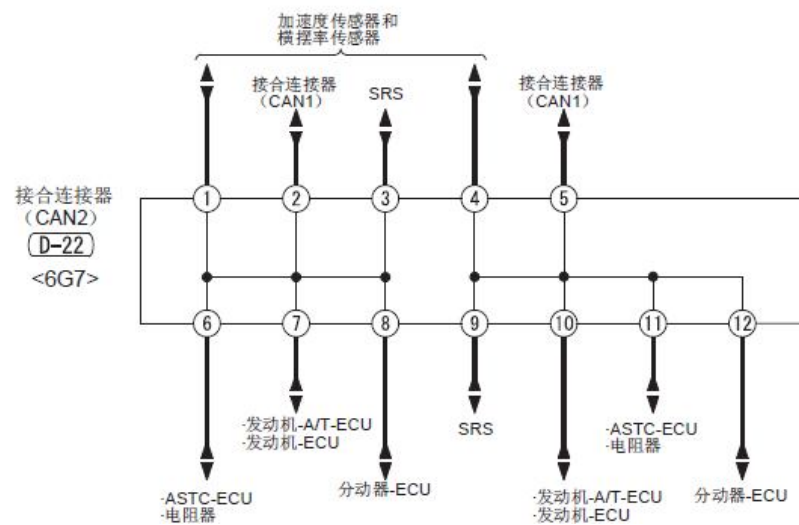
加速度传感器和
横摆率传感器

接合连接器
(CAN1)

SRS

接合连接器
(CAN1)

接合连接器
(CAN2)
D-22
<6G7>

1
2
3
4
5
6
7
8
9
10
11
12

·发动机-A/T-ECU
·发动机-ECU

SRS

·ASTC-ECU
·电阻器

·ASTC-ECU
·电阻器

分动器-ECU

·发动机-A/T-ECU
·发动机-ECU

分动器-ECU